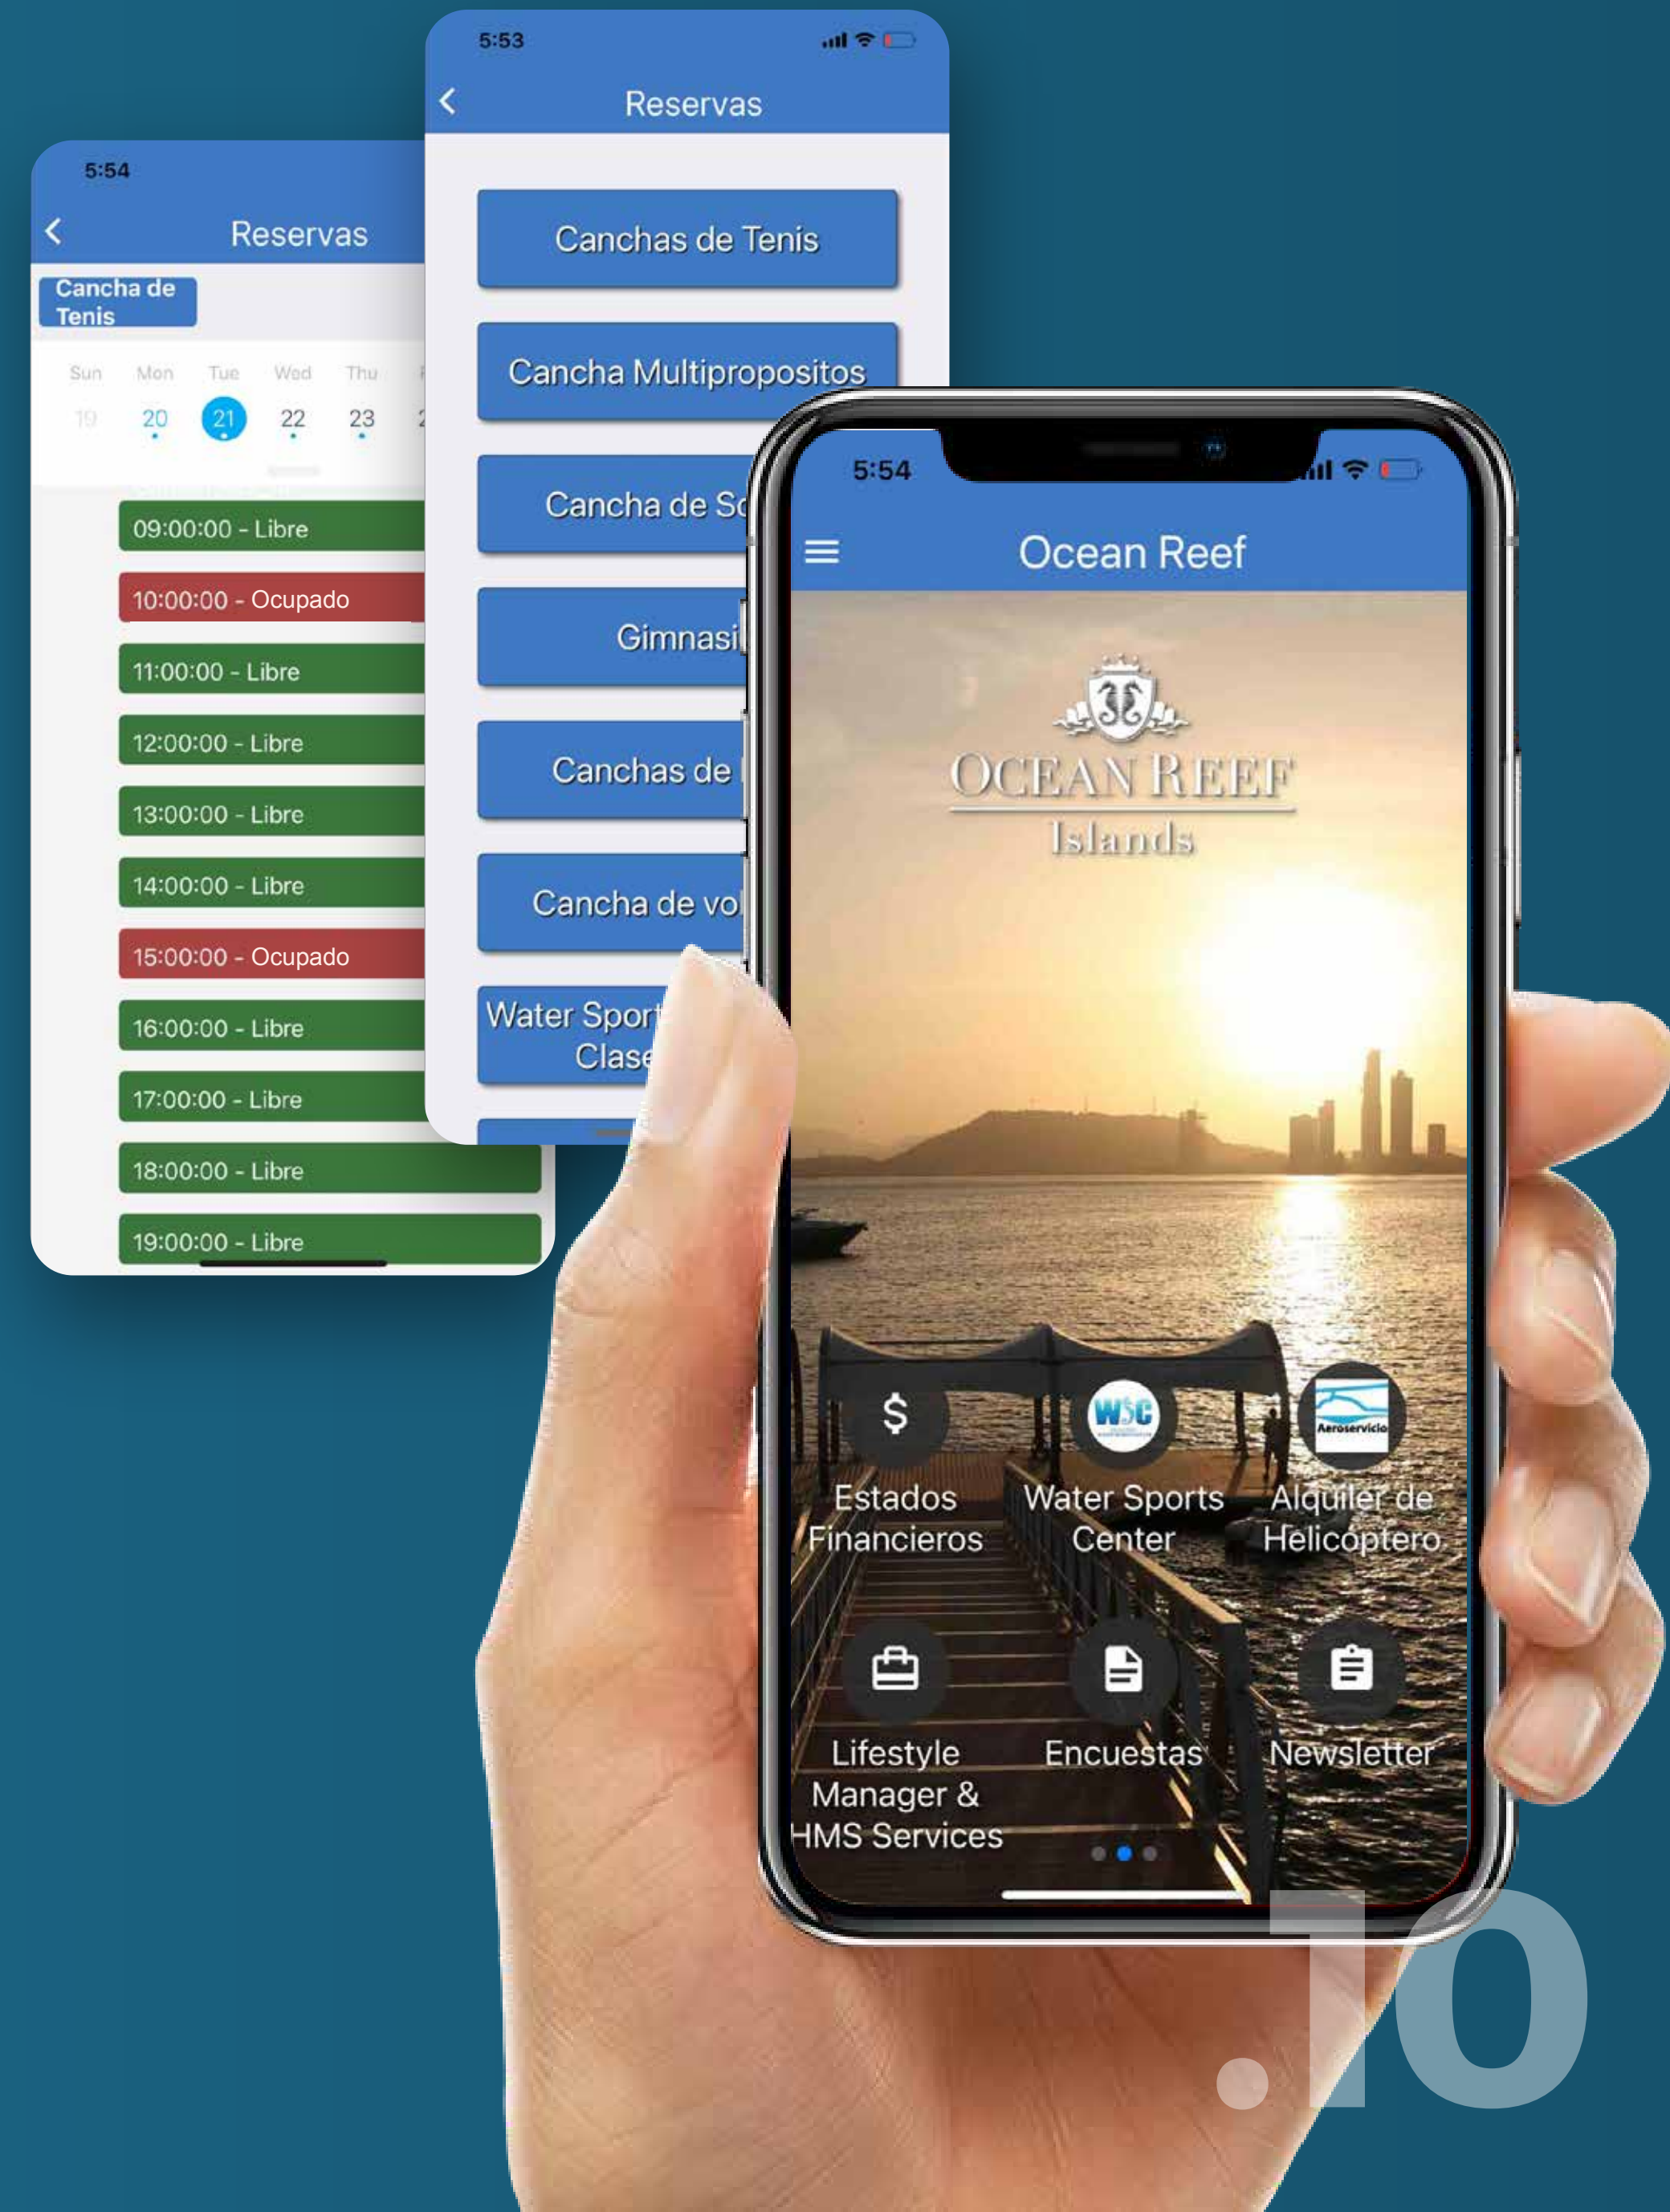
5:54

Reservas

Cancha de Tenis

Sun Mon Tue Wed Thu

19 20 21 22 23

09:00:00 - Libre

10:00:00 - Ocupado

11:00:00 - Libre

12:00:00 - Libre

13:00:00 - Libre

14:00:00 - Libre

15:00:00 - Ocupado

16:00:00 - Libre

17:00:00 - Libre

18:00:00 - Libre

19:00:00 - Libre

5:53

Reservas

Canchas de Tenis

Cancha Multipropositos

Cancha de So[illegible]

Gimnasi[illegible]

Canchas de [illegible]

Cancha de vol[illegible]

Water Sport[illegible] Clase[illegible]

5:54

Ocean Reef

OCEAN REEF Islands

$

Estados Financieros

WSC

Water Sports Center

Aeroservicio

Alquiler de Helicóptero

Lifestyle Manager & HMS Services

Encuestas

Newsletter

.io